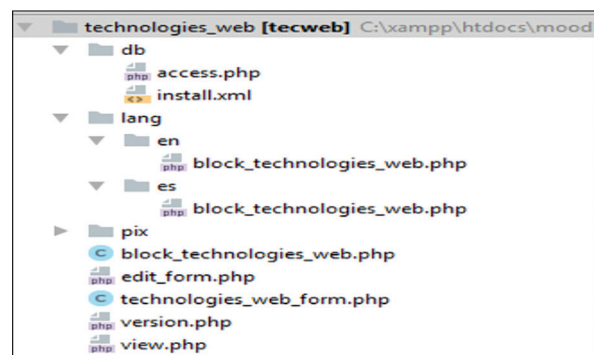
technologies_web [tecweb] C:\xampp\htdocs\mood
db
php access.php
<> install.xml
lang
en
php block_technologies_web.php
es
php block_technologies_web.php
pix
C block_technologies_web.php
php edit_form.php
C technologies_web_form.php
php version.php
php view.php